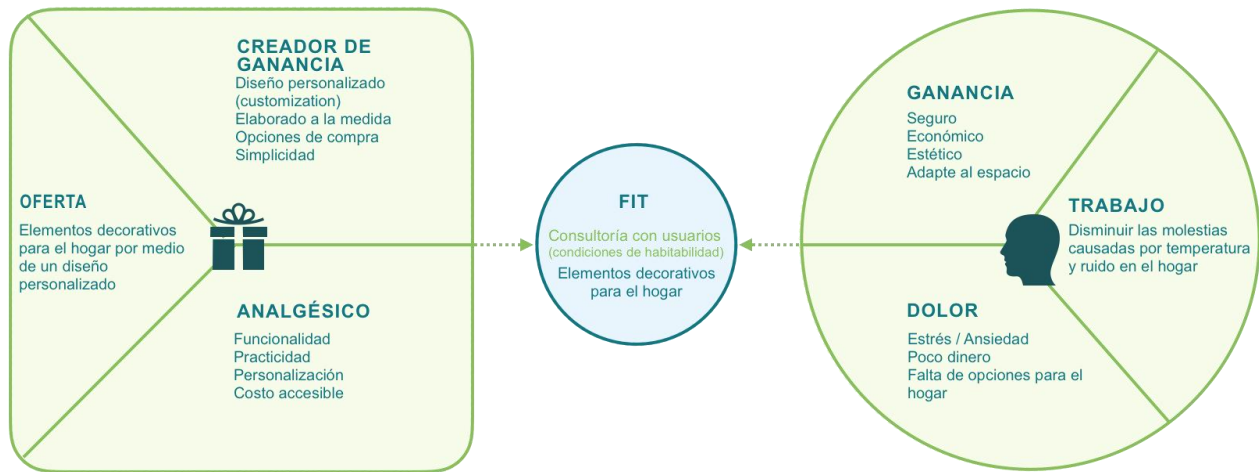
CREADOR DE GANANCIA
Diseño personalizado (customization)
Elaborado a la medida
Opciones de compra
Simplicidad

OFERTA
Elementos decorativos para el hogar por medio de un diseño personalizado

ANALGÉSICO
Funcionalidad
Practicidad
Personalización
Costo accesible

FIT
Consultoría con usuarios
(condiciones de habitabilidad)
Elementos decorativos para el hogar

GANANCIA
Seguro
Económico
Estético
Adapte al espacio

TRABAJO
Disminuir las molestias causadas por temperatura y ruido en el hogar

DOLOR
Estrés / Ansiedad
Poco dinero
Falta de opciones para el hogar